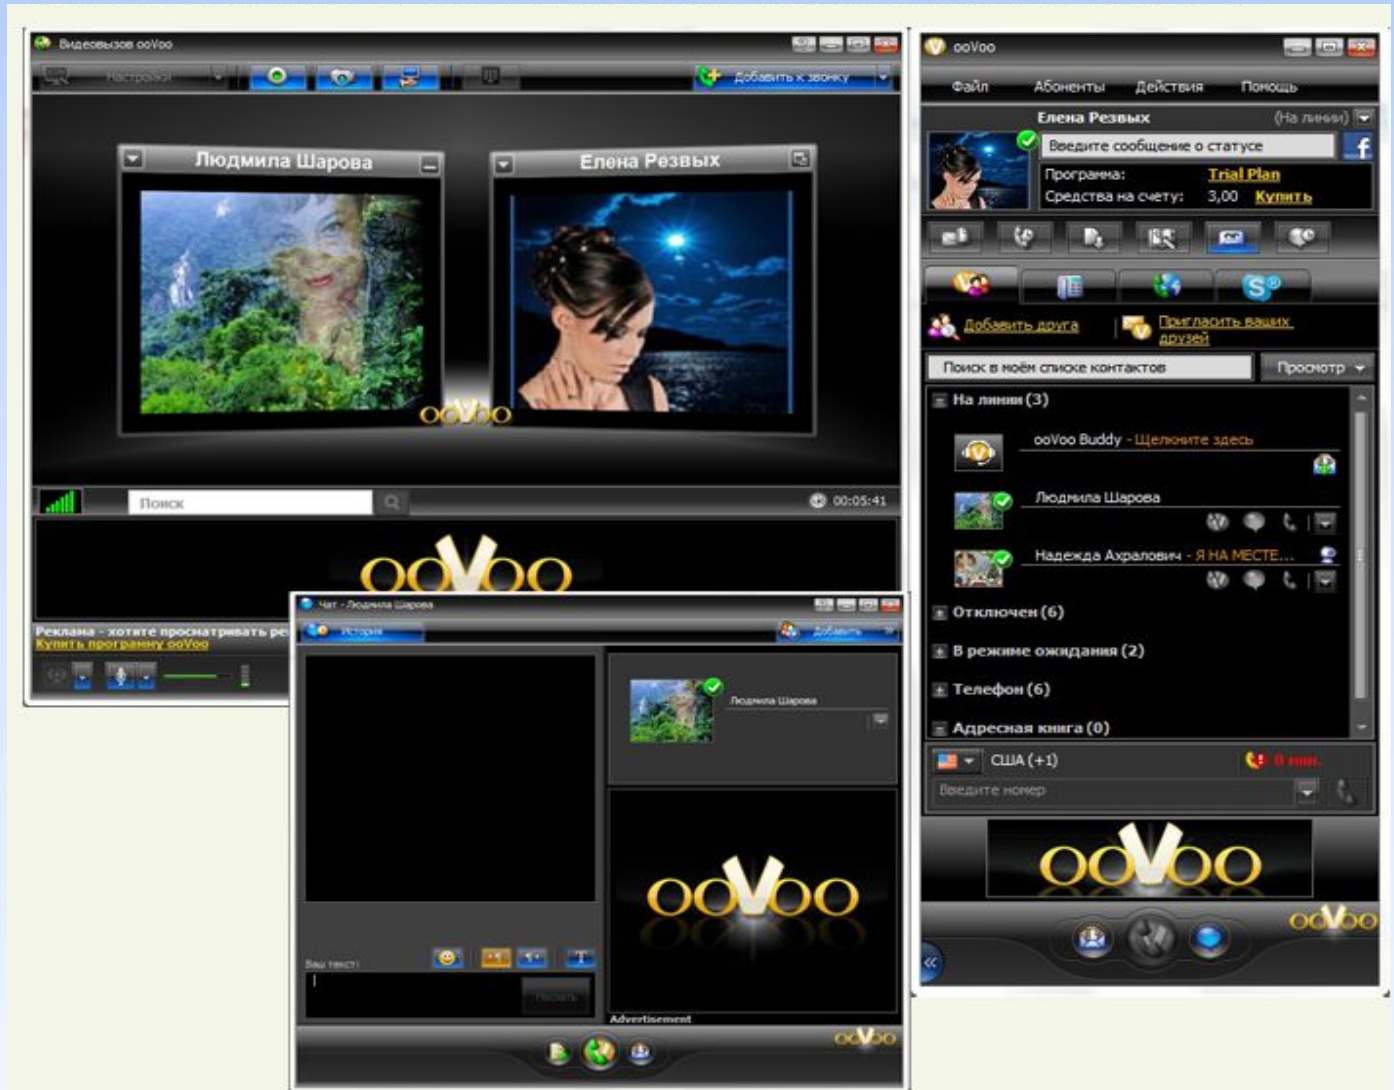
Видеовызов ooVoo

Настройки

Добавить к звонку

Людмила Шарова

Елена Резвых

ooVoo

Поиск

00:05:41

ooVoo

Реклама - хотите просматривать ре
Купить программу ooVoo

Чат - Людмила Шарова

История

Добавить

Людмила Шарова

ooVoo

Ваш текст:

Послать

Advertisement

ooVoo

ooVoo

Файл Абоненты Действия Помощь

Елена Резвых (На линии)

Введите сообщение о статусе

Программа: Trial Plan

Средства на счету: 3,00 Купить

Добавить друга

Пригласить ваших друзей

Поиск в моём списке контактов

Просмотр

На линии (3)

ooVoo Buddy - Щелкните здесь

Людмила Шарова

Надежда Ахрапович - Я НА МЕСТЕ...

Отключен (6)

В режиме ожидания (2)

Телефон (6)

Адресная книга (0)

США (+1)

0 мин.

Введите номер

ooVoo

ooVoo